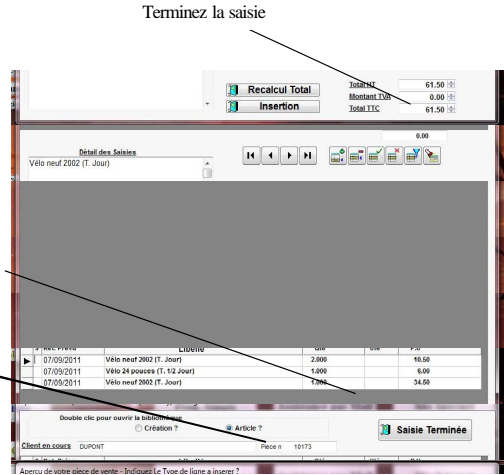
Terminez la saisie

Recalcul Total
Insertion

Total HT 61.50
Montant TVA 0.00
Total TTC 61.50

0.00

Détail des Saisies
Vélo neuf 2002 (T. Jour)

| | Ref. Presta | Libellé | Qté | Qté | P.U |
|---|---|---|---|---|---|
| ▶ | 07/09/2011 | Vélo neuf 2002 (T. Jour) | 2.000 | | 10.50 |
| | 07/09/2011 | Vélo 24 pouces (T. 1/2 Jour) | 1.000 | | 6.00 |
| | 07/09/2011 | Vélo neuf 2002 (T. Jour) | 1.000 | | 34.50 |

Double clic pour ouvrir la bibliothèque
Création ?
Article ?

Saisie Terminée

Client en cours DUPONT
Piece n° 10173

Apercu de votre piece de vente - Indiquez Le Type de ligne a inserer ?